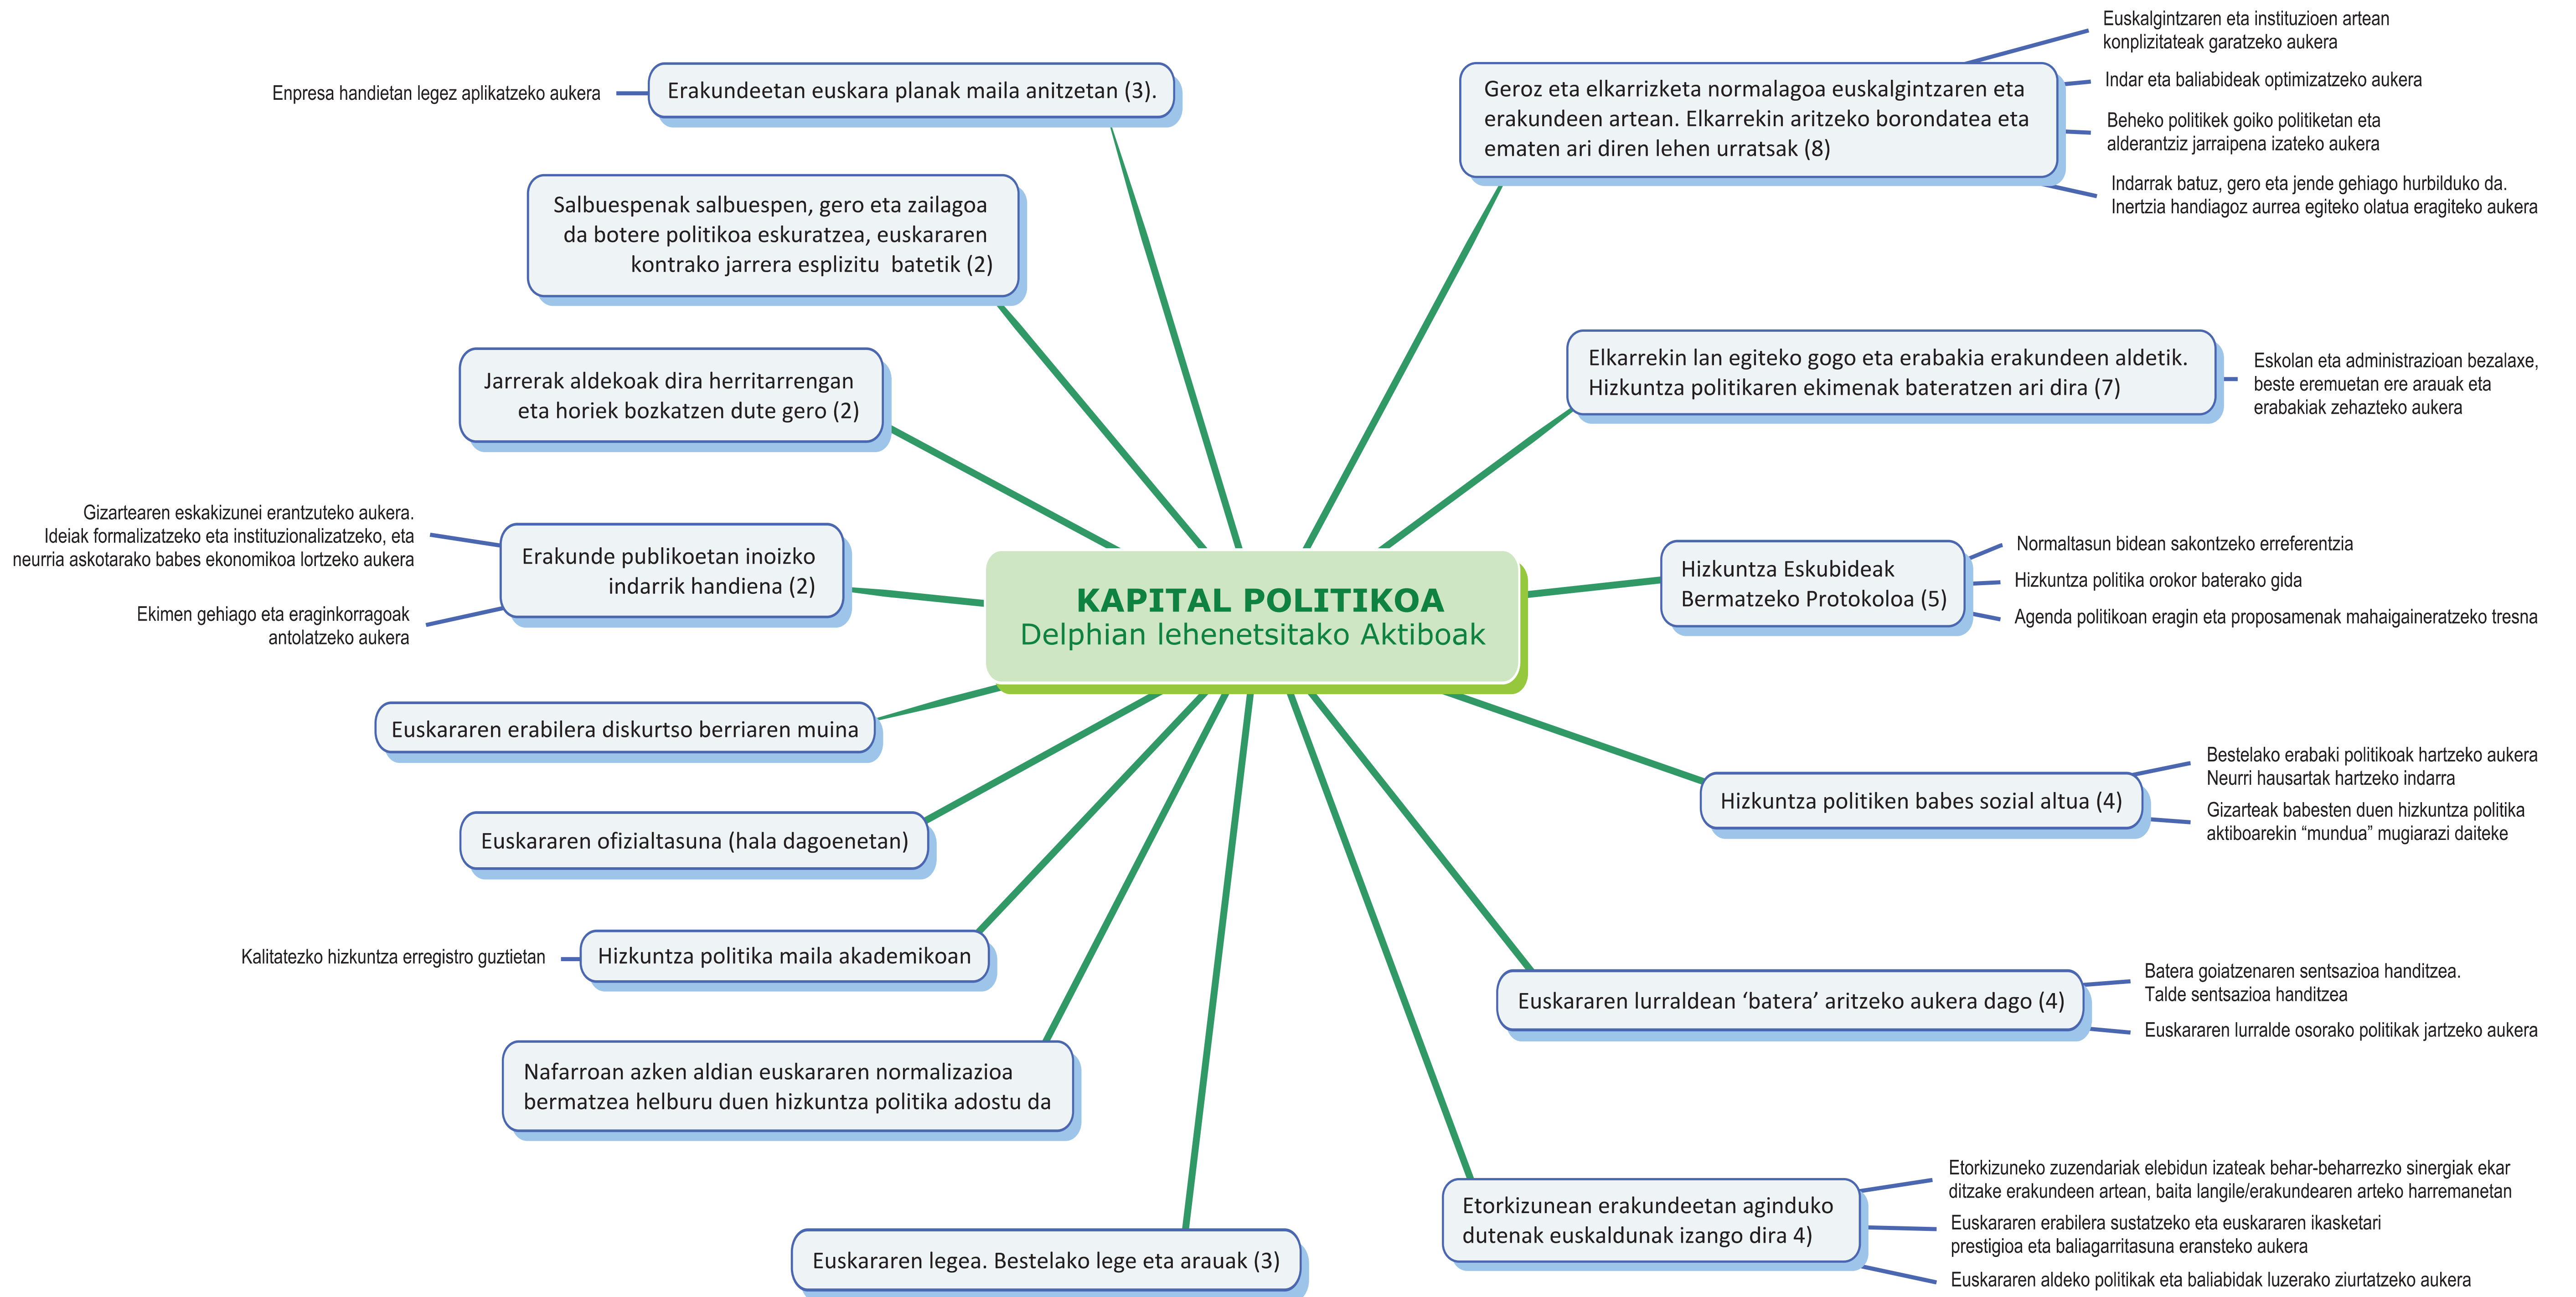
KAPITAL POLITIKOA
Delphian lehenetsitako Aktiboak

Erakundeetan euskara planak maila anitzetan (3).

Enpresa handietan legez aplikatzeko aukera

Salbuespenak salbuespen, gero eta zailagoa da botere politikoa eskuratzea, euskararen kontrako jarrera esplizitu batetik (2)

Jarrerak aldekoak dira herritarrengan eta horiek bozkatzen dute gero (2)

Erakunde publikoetan inoizko indarrik handiena (2)

Gizartearen eskakizunei erantzuteko aukera. Ideiak formalizatzeko eta instituzionalizatzeko, eta neurria askotarako babes ekonomikoa lortzeko aukera

Ekimen gehiago eta eraginkorragoak antolatzeko aukera

Euskararen erabilera diskurtso berriaren muina

Euskararen ofizialtasuna (hala dagoenetan)

Hizkuntza politika maila akademikoan

Kalitatezko hizkuntza erregistro guztietan

Nafarroan azken aldian euskararen normalizazioa bermatzea helburu duen hizkuntza politika adostu da

Euskararen legea. Bestelako lege eta arauak (3)

Geroz eta elkarrizketa normalagoa euskalgintzaren eta erakundeen artean. Elkarrekin aritzeko borondatea eta ematen ari diren lehen urratsak (8)

Euskalgintzaren eta instituzioen artean konplizitateak garatzeko aukera

Indar eta baliabideak optimizatzeko aukera

Beheko politikek goiko politiketan eta alderantziz jarraipena izateko aukera

Indarrak batuz, gero eta jende gehiago hurbilduko da. Inertzia handiagoz aurrea egiteko olatua eragiteko aukera

Elkarrekin lan egiteko gogo eta erabakia erakundeen aldetik. Hizkuntza politikaren ekimenak bateratzen ari dira (7)

Eskolan eta administrazioan bezalaxe, beste eremuetan ere arauak eta erabakiak zehazteko aukera

Hizkuntza Eskubideak Bermatzeko Protokoloa (5)

Normaltasun bidean sakontzeko erreferentzia

Hizkuntza politika orokor baterako gida

Agenda politikoan eragin eta proposamenak mahaigaineratzeko tresna

Hizkuntza politiken babes sozial altua (4)

Bestelako erabaki politikoak hartzeko aukera
Neurri hausartak hartzeko indarra

Gizarteak babesten duen hizkuntza politika aktiboarekin “mundua” mugiarazi daiteke

Euskararen lurraldean ‘batera’ aritzeko aukera dago (4)

Batera goiatzenaren sentsazioa handitzea. Talde sentsazioa handitzea

Euskararen lurralde osorako politikak jartzeko aukera

Etorkizunean erakundeetan aginduko dutenak euskaldunak izango dira 4)

Etorkizuneko zuzendariak elebidun izateak behar-beharrezko sinergiak ekar ditzake erakundeen artean, baita langile/erakundearen arteko harremanetan

Euskararen erabilera sustatzeko eta euskararen ikasketari prestigioa eta baliagarritasuna eransteko aukera

Euskararen aldeko politikak eta baliabidak luzerako ziurtatzeko aukera